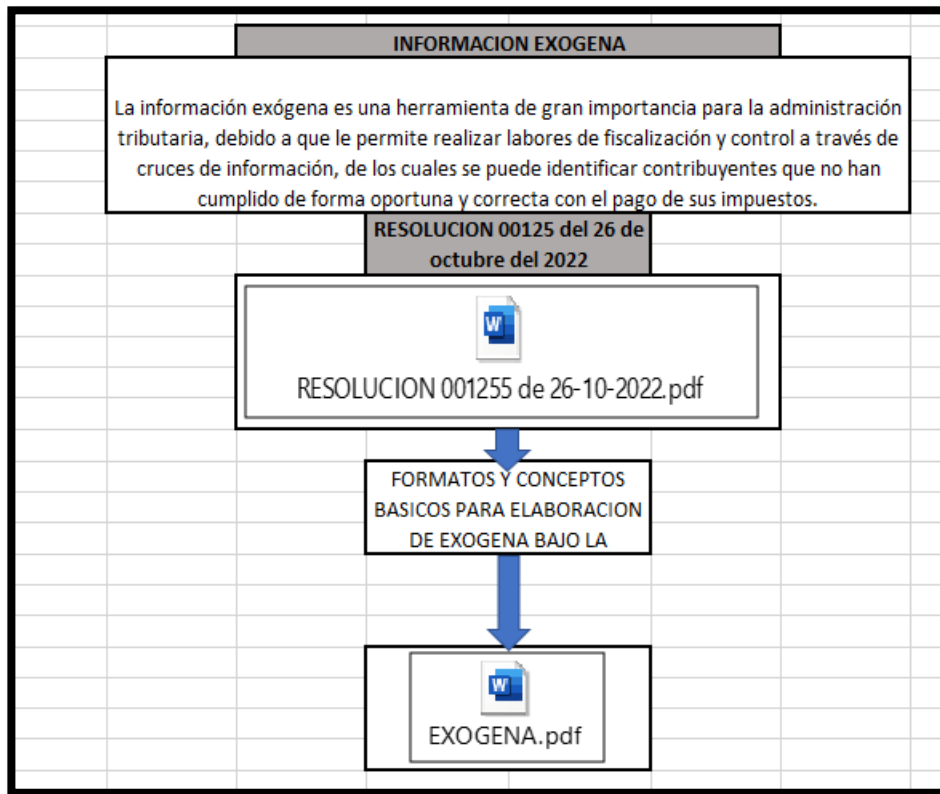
INFORMACION EXOGENA

La información exógena es una herramienta de gran importancia para la administración tributaria, debido a que le permite realizar labores de fiscalización y control a través de cruces de información, de los cuales se puede identificar contribuyentes que no han cumplido de forma oportuna y correcta con el pago de sus impuestos.

RESOLUCION 00125 del 26 de octubre del 2022

W

RESOLUCION 001255 de 26-10-2022.pdf

FORMATOS Y CONCEPTOS BASICOS PARA ELABORACION DE EXOGENA BAJO LA

W

EXOGENA.pdf